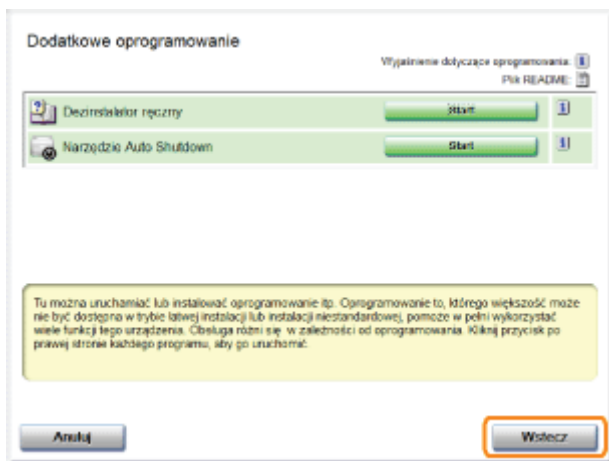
Dodatkowe oprogramowanie

Wyjaśnienie dotyczące oprogramowania.
Plik README:

Dezinstalator ręczny Start

Narzędzie Auto Shutdown Start

Tu można uruchamiać lub instalować oprogramowanie itp. Oprogramowanie to, którego większość może nie być dostępna w trybie łatwej instalacji lub instalacji niestandardowej, pomoże w pełni wykorzystać wiele funkcji tego urządzenia. Obsługa różni się w zależności od oprogramowania. Kliknij przycisk po prawej stronie każdego programu, aby go uruchomić.

Anuluj

Wstecz